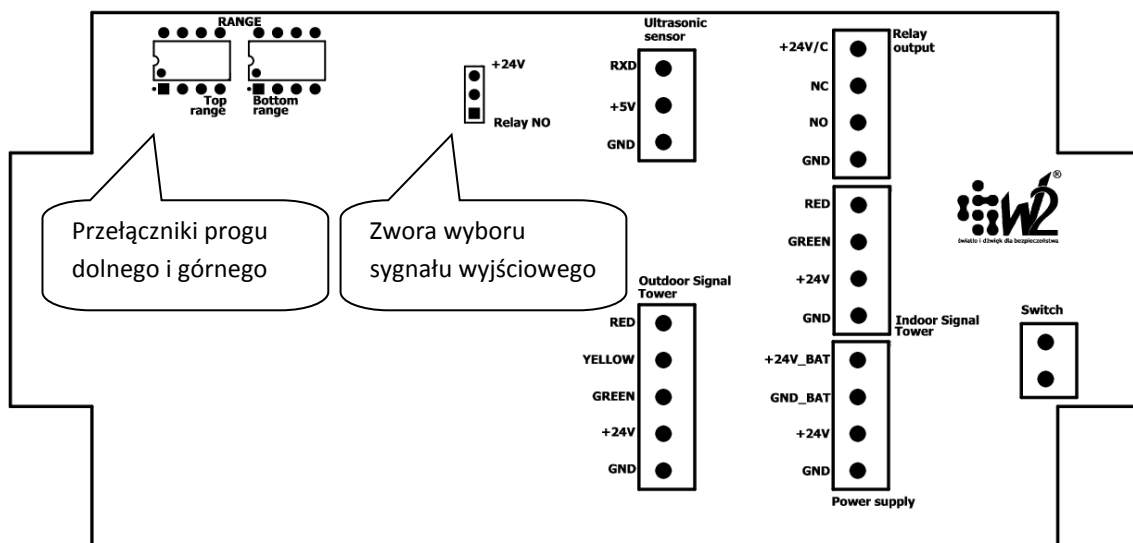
RANGE

Top range

Bottom range

+24V

Relay NO

Ultrasonic sensor

RXD

+5V

GND

+24V/C

Relay output

NC

NO

GND

RED

GREEN

+24V

GND

Indoor Signal Tower

W2

światło i dźwięk dla bezpieczeństwa

Przełączniki progu dolnego i górnego

Zwora wyboru sygnału wyjściowego

Outdoor Signal Tower

RED

YELLOW

GREEN

+24V

GND

+24V_BAT

GND_BAT

+24V

GND

Power supply

Switch